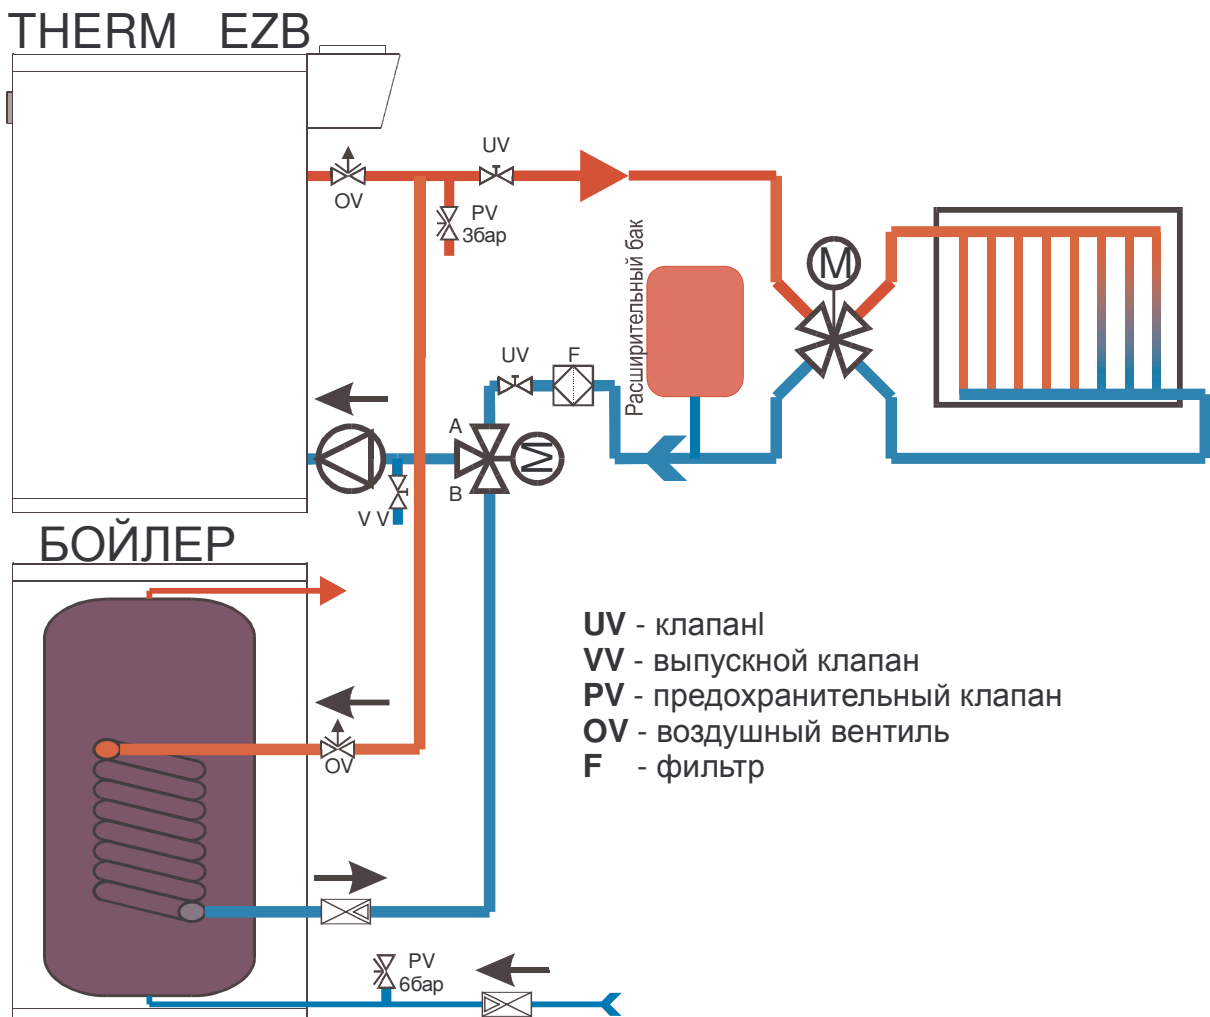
THERM EZB

OV

UV

PV
3бар

Расширительный бак

M

UV

F

A

B

M

V V

БОЙЛЕР

OV

PV
6бар

**UV** - клапанl
**VV** - выпускной клапан
**PV** - предохранительный клапан
**OV** - воздушный вентиль
**F** - фильтр